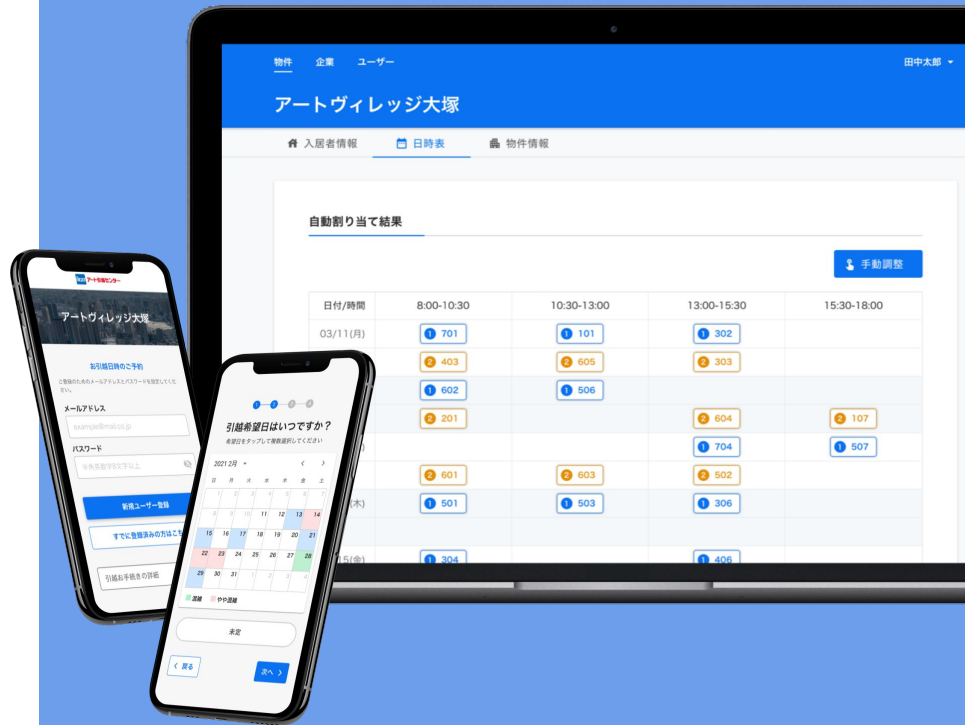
物件 企業 ユーザー

田中太郎

アートヴィレッジ大塚

入居者情報 日時表 物件情報

自動割り当て結果

手動調整

| 日付/時間 | 8:00-10:30 | 10:30-13:00 | 13:00-15:30 | 15:30-18:00 |
|---|---|---|---|---|
| 03/11(月) | 1 701 | 1 101 | 1 302 | |
| | 2 403 | 2 605 | 2 303 | |
| | 1 602 | 1 506 | | |
| | 2 201 | | 2 604 | 2 107 |
| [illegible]) | | | 1 704 | 1 507 |
| | 2 601 | 2 603 | 2 502 | |
| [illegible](木) | 1 501 | 1 503 | 1 306 | |
| | | | | |
| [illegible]5(金) | 1 304 | | 1 406 | |

アート引越センター

アートヴィレッジ大塚

お引越日時のご予約

ご登録のためのメールアドレスとパスワードを設定してください。

メールアドレス

example@mail.co.jp

パスワード

半角英数字8文字以上

新規ユーザー登録

すでに登録済みの方はこち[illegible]

引越お手続きの詳細

引越希望日はいつですか？

希望日をタップして複数選択してください

2021 2月

日 月 火 水 木 金 土

11 12 13 14

15 16 17 18 19 20 21

22 23 24 25 26 27 28

29 30 31

混雑 やや混雑

未定

戻る

次へ